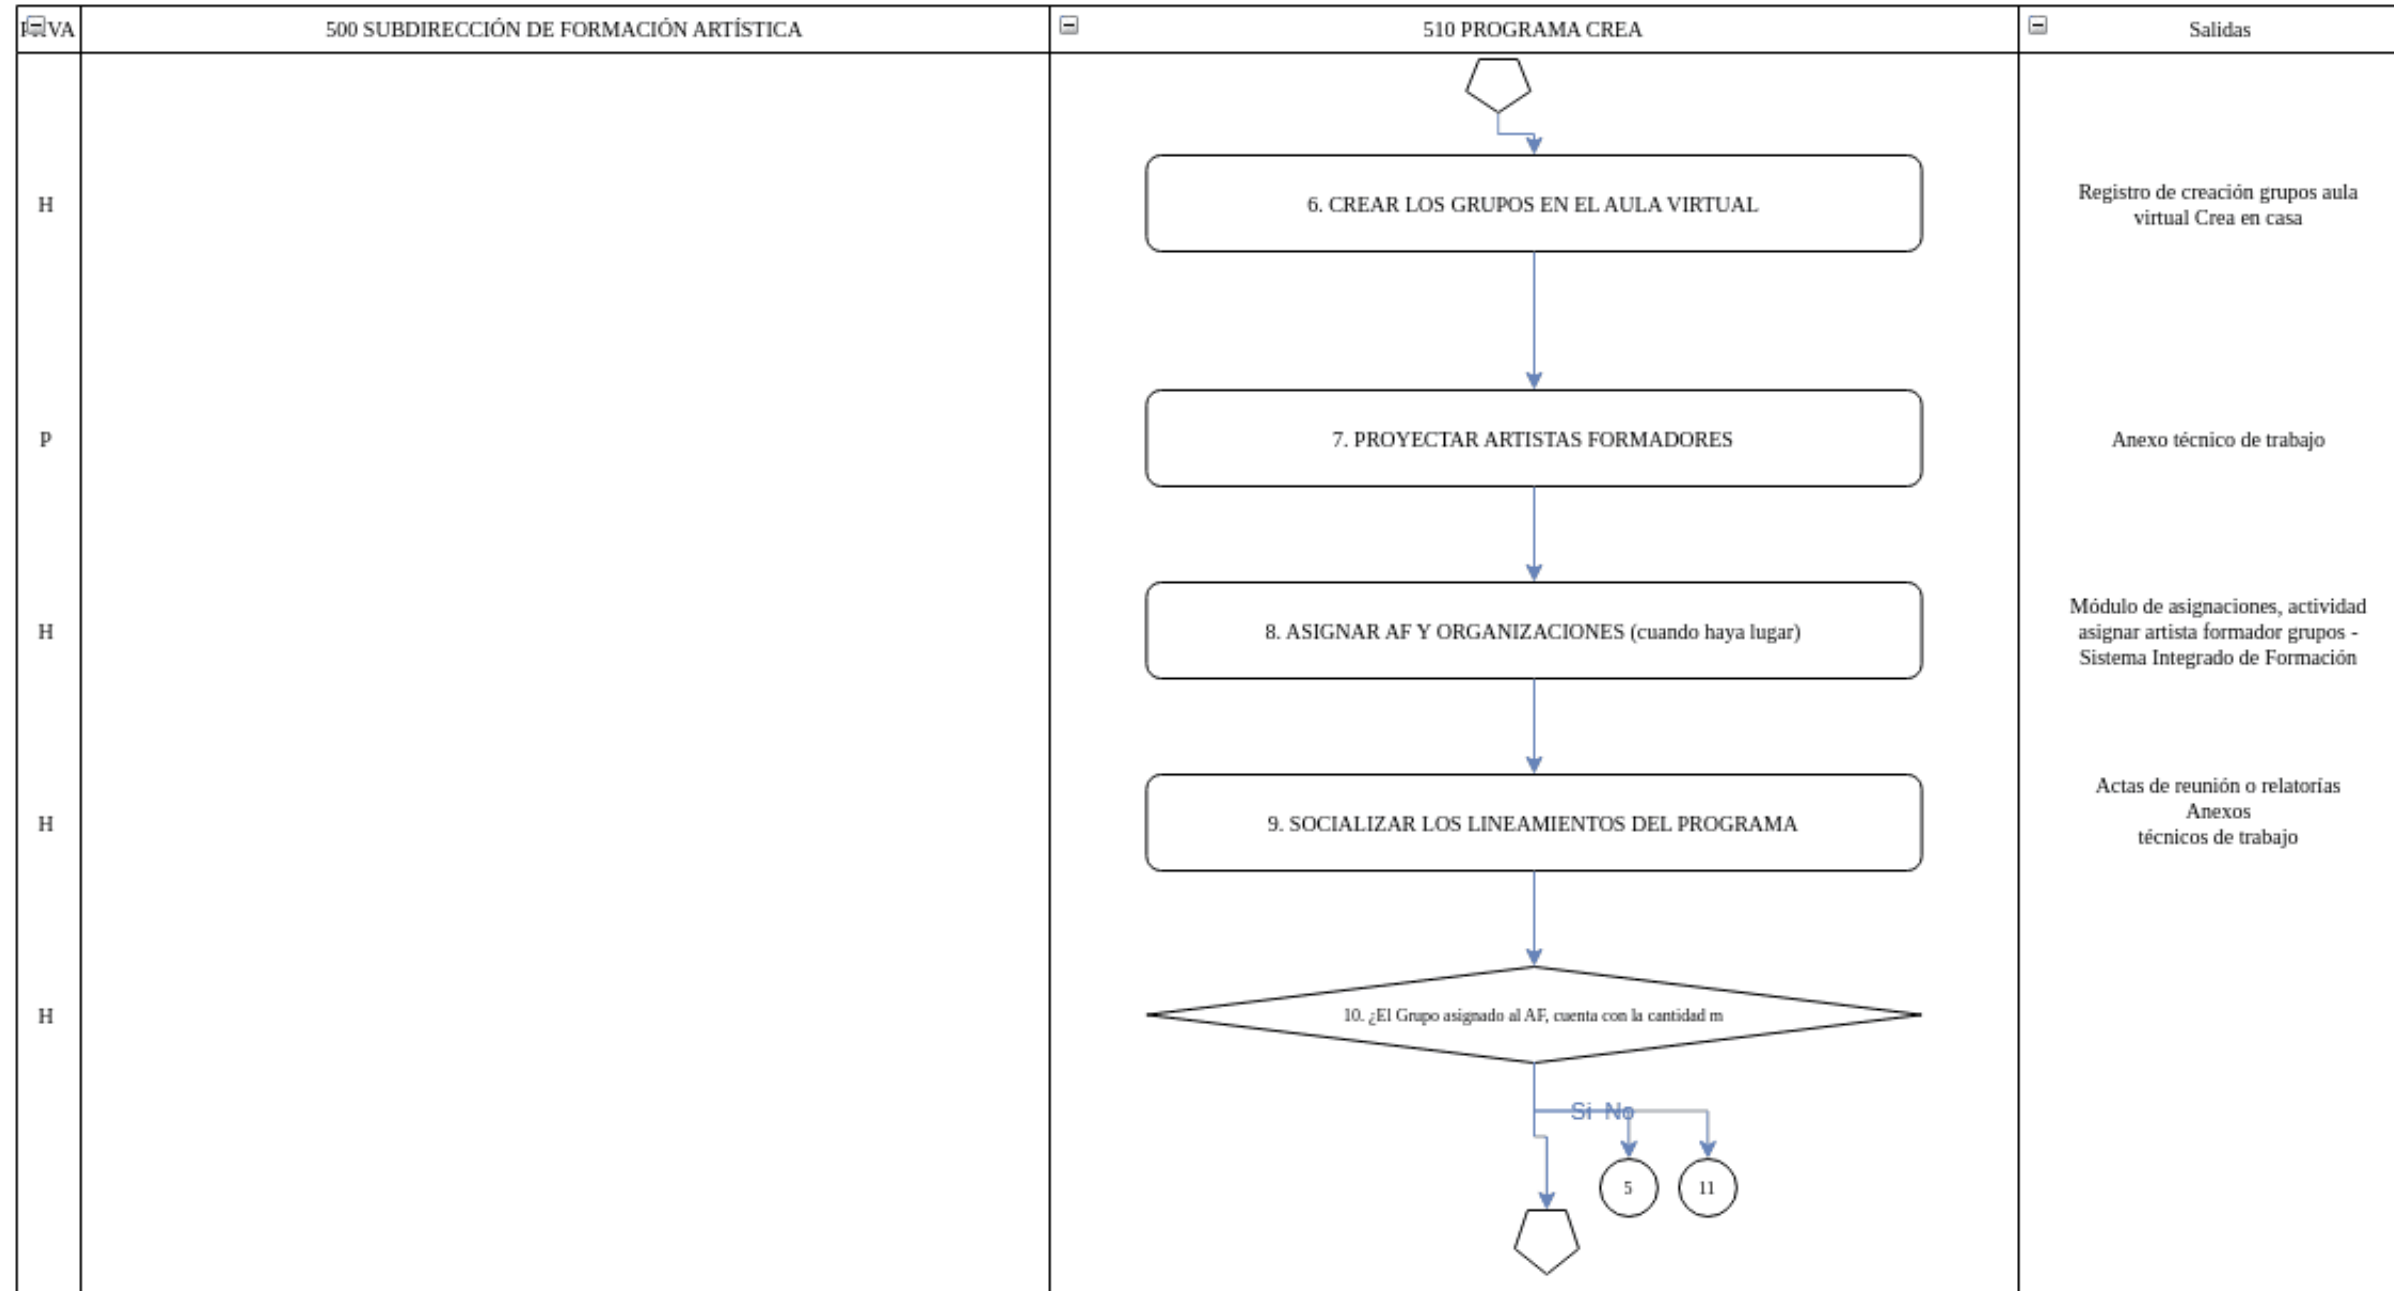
PHVA | 500 SUBDIRECCIÓN DE FORMACIÓN ARTÍSTICA | 510 PROGRAMA CREA | Salidas

H
6. CREAR LOS GRUPOS EN EL AULA VIRTUAL
Registro de creación grupos aula virtual Crea en casa

P
7. PROYECTAR ARTISTAS FORMADORES
Anexo técnico de trabajo

H
8. ASIGNAR AF Y ORGANIZACIONES (cuando haya lugar)
Módulo de asignaciones, actividad asignar artista formador grupos - Sistema Integrado de Formación

H
9. SOCIALIZAR LOS LINEAMIENTOS DEL PROGRAMA
Actas de reunión o relatorías
Anexos
técnicos de trabajo

H
10. ¿El Grupo asignado al AF, cuenta con la cantidad m

Si No

5

11